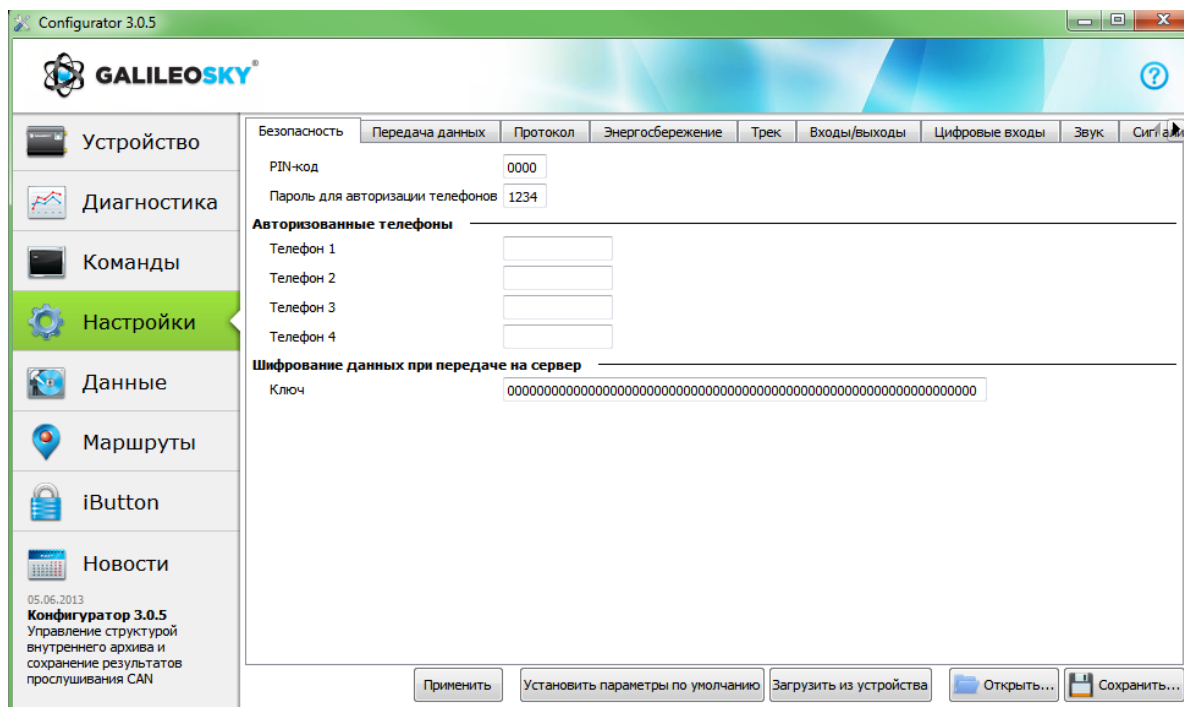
Configurator 3.0.5

GALILEOSKY

?

Устройство

Диагностика

Команды

Настройки

Данные

Маршруты

iButton

Новости

05.06.2013
Конфигуратор 3.0.5
Управление структурой внутреннего архива и сохранение результатов прослушивания CAN

Безопасность | Передача данных | Протокол | Энергосбережение | Трек | Входы/выходы | Цифровые входы | Звук | Сигна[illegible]

PIN-код 0000
Пароль для авторизации телефонов 1234

Авторизованные телефоны
Телефон 1
Телефон 2
Телефон 3
Телефон 4

Шифрование данных при передаче на сервер
Ключ 0000000000000000000000000000000000000000000000000000000000000000

Применить | Установить параметры по умолчанию | Загрузить из устройства | Открыть... | Сохранить...